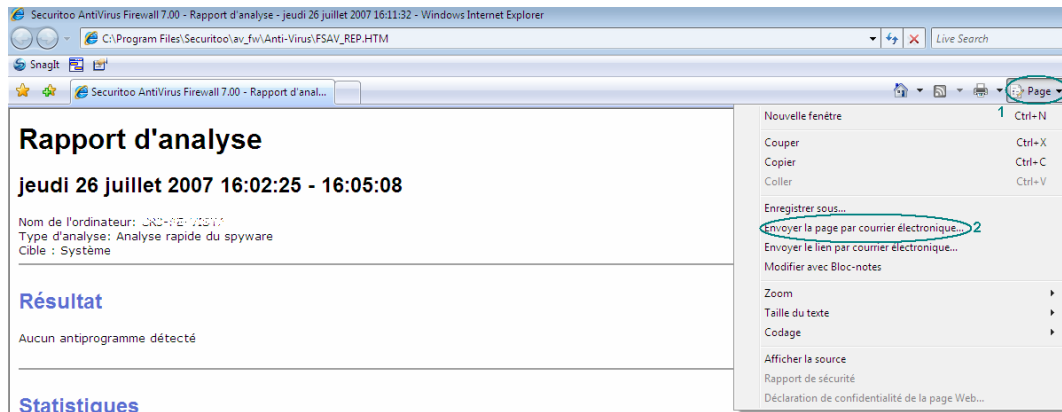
Securitoo AntiVirus Firewall 7.00 - Rapport d'analyse - jeudi 26 juillet 2007 16:11:32 - Windows Internet Explorer

C:\Program Files\Securitoo\av_fw\Anti-Virus\FSAV_REP.HTM

Live Search

SnagIt

Securitoo AntiVirus Firewall 7.00 - Rapport d'anal...

Page

# Rapport d'analyse

## jeudi 26 juillet 2007 16:02:25 - 16:05:08

Nom de l'ordinateur: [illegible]
Type d'analyse: Analyse rapide du spyware
Cible : Système

## Résultat

Aucun antiprogramme détecté

## Statistiques

Nouvelle fenêtre Ctrl+N
1
Couper Ctrl+X
Copier Ctrl+C
Coller Ctrl+V
Enregistrer sous...
Envoyer la page par courrier électronique...
2
Envoyer le lien par courrier électronique...
Modifier avec Bloc-notes
Zoom
Taille du texte
Codage
Afficher la source
Rapport de sécurité
Déclaration de confidentialité de la page Web...